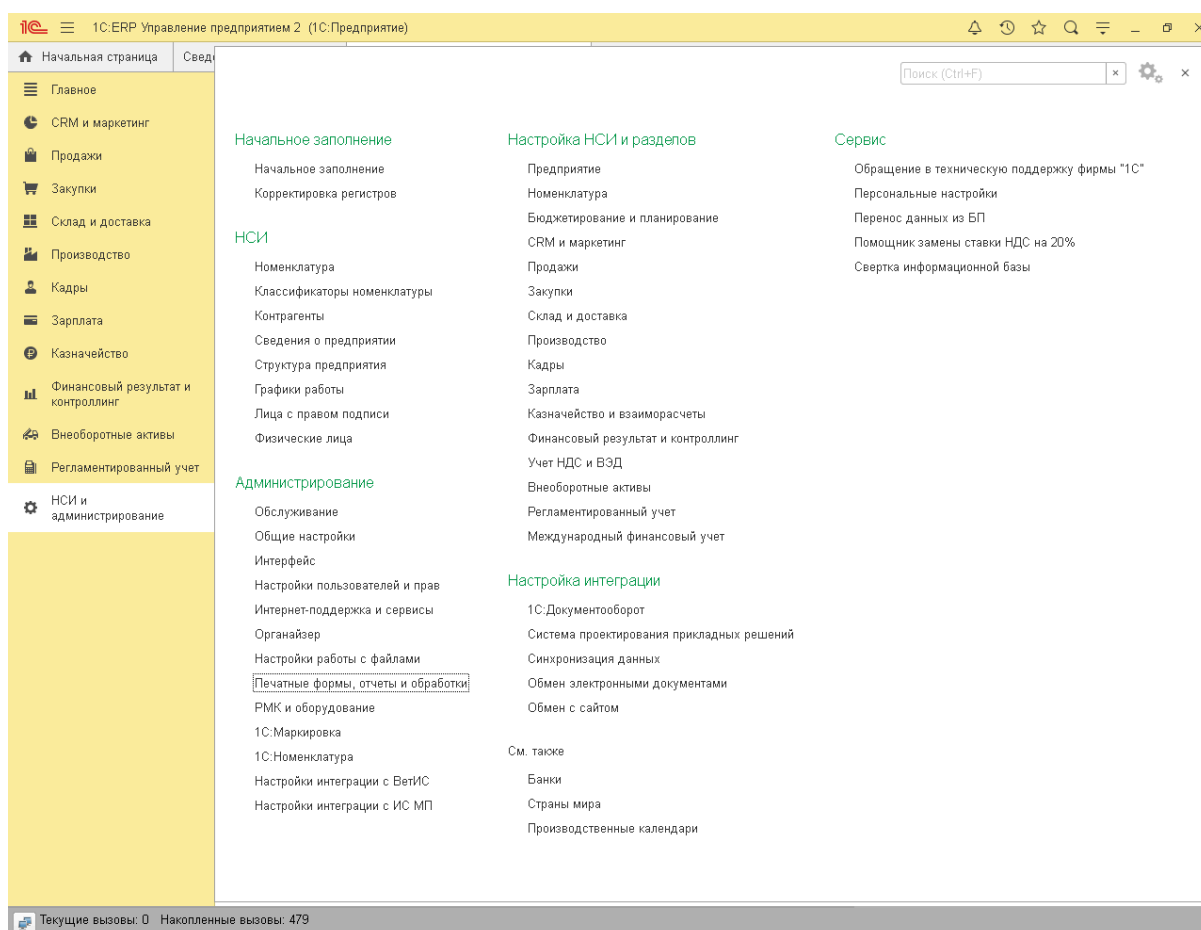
1С:ERP Управление предприятием 2 (1С:Предприятие)

Начальная страница
Свед

Главное
CRM и маркетинг
Продажи
Закупки
Склад и доставка
Производство
Кадры
Зарплата
Казначейство
Финансовый результат и контроллинг
Внеоборотные активы
Регламентированный учет
НСИ и администрирование

Поиск (Ctrl+F)

Начальное заполнение
Начальное заполнение
Корректировка регистров

НСИ
Номенклатура
Классификаторы номенклатуры
Контрагенты
Сведения о предприятии
Структура предприятия
Графики работы
Лица с правом подписи
Физические лица

Администрирование
Обслуживание
Общие настройки
Интерфейс
Настройки пользователей и прав
Интернет-поддержка и сервисы
Органайзер
Настройки работы с файлами
Печатные формы, отчеты и обработки
РМК и оборудование
1С:Маркировка
1С:Номенклатура
Настройки интеграции с ВетИС
Настройки интеграции с ИС МП

Настройка НСИ и разделов
Предприятие
Номенклатура
Бюджетирование и планирование
CRM и маркетинг
Продажи
Закупки
Склад и доставка
Производство
Кадры
Зарплата
Казначейство и взаиморасчеты
Финансовый результат и контроллинг
Учет НДС и ВЭД
Внеоборотные активы
Регламентированный учет
Международный финансовый учет

Настройка интеграции
1С:Документооборот
Система проектирования прикладных решений
Синхронизация данных
Обмен электронными документами
Обмен с сайтом

См. также
Банки
Страны мира
Производственные календари

Сервис
Обращение в техническую поддержку фирмы "1С"
Персональные настройки
Перенос данных из БП
Помощник замены ставки НДС на 20%
Свертка информационной базы

Текущие вызовы: 0 Накопленные вызовы: 479